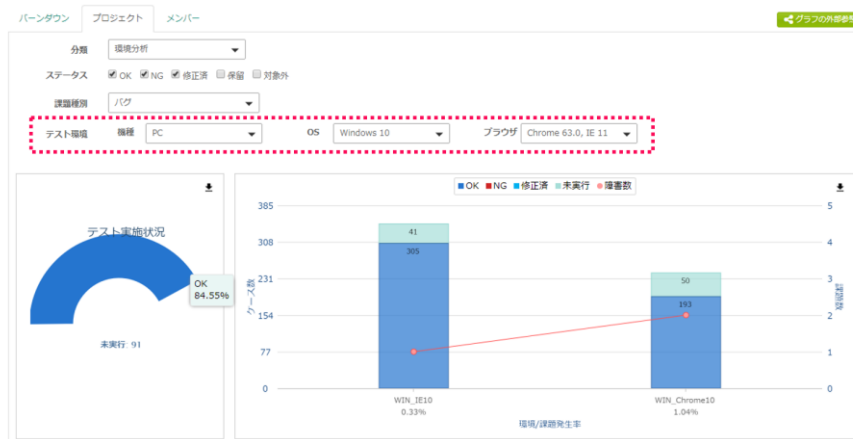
バーンダウン　プロジェクト　メンバー

グラフの外部参

分類　環境分析

ステータス　OK　NG　修正済　保留　対象外

課題種別　バグ

テスト環境　機種　PC　OS　Windows 10　ブラウザ　Chrome 63.0, IE 11

テスト実施状況

OK
84.55%

未実行 91

OK　NG　修正済　未実行　障害数

385
308
231
154
77
0

ケース数

41
305
50
193

5
4
3
2
1
0

障害数

WIN_IE10
0.33%

WIN_Chrome10
1.04%

環境/課題発生率